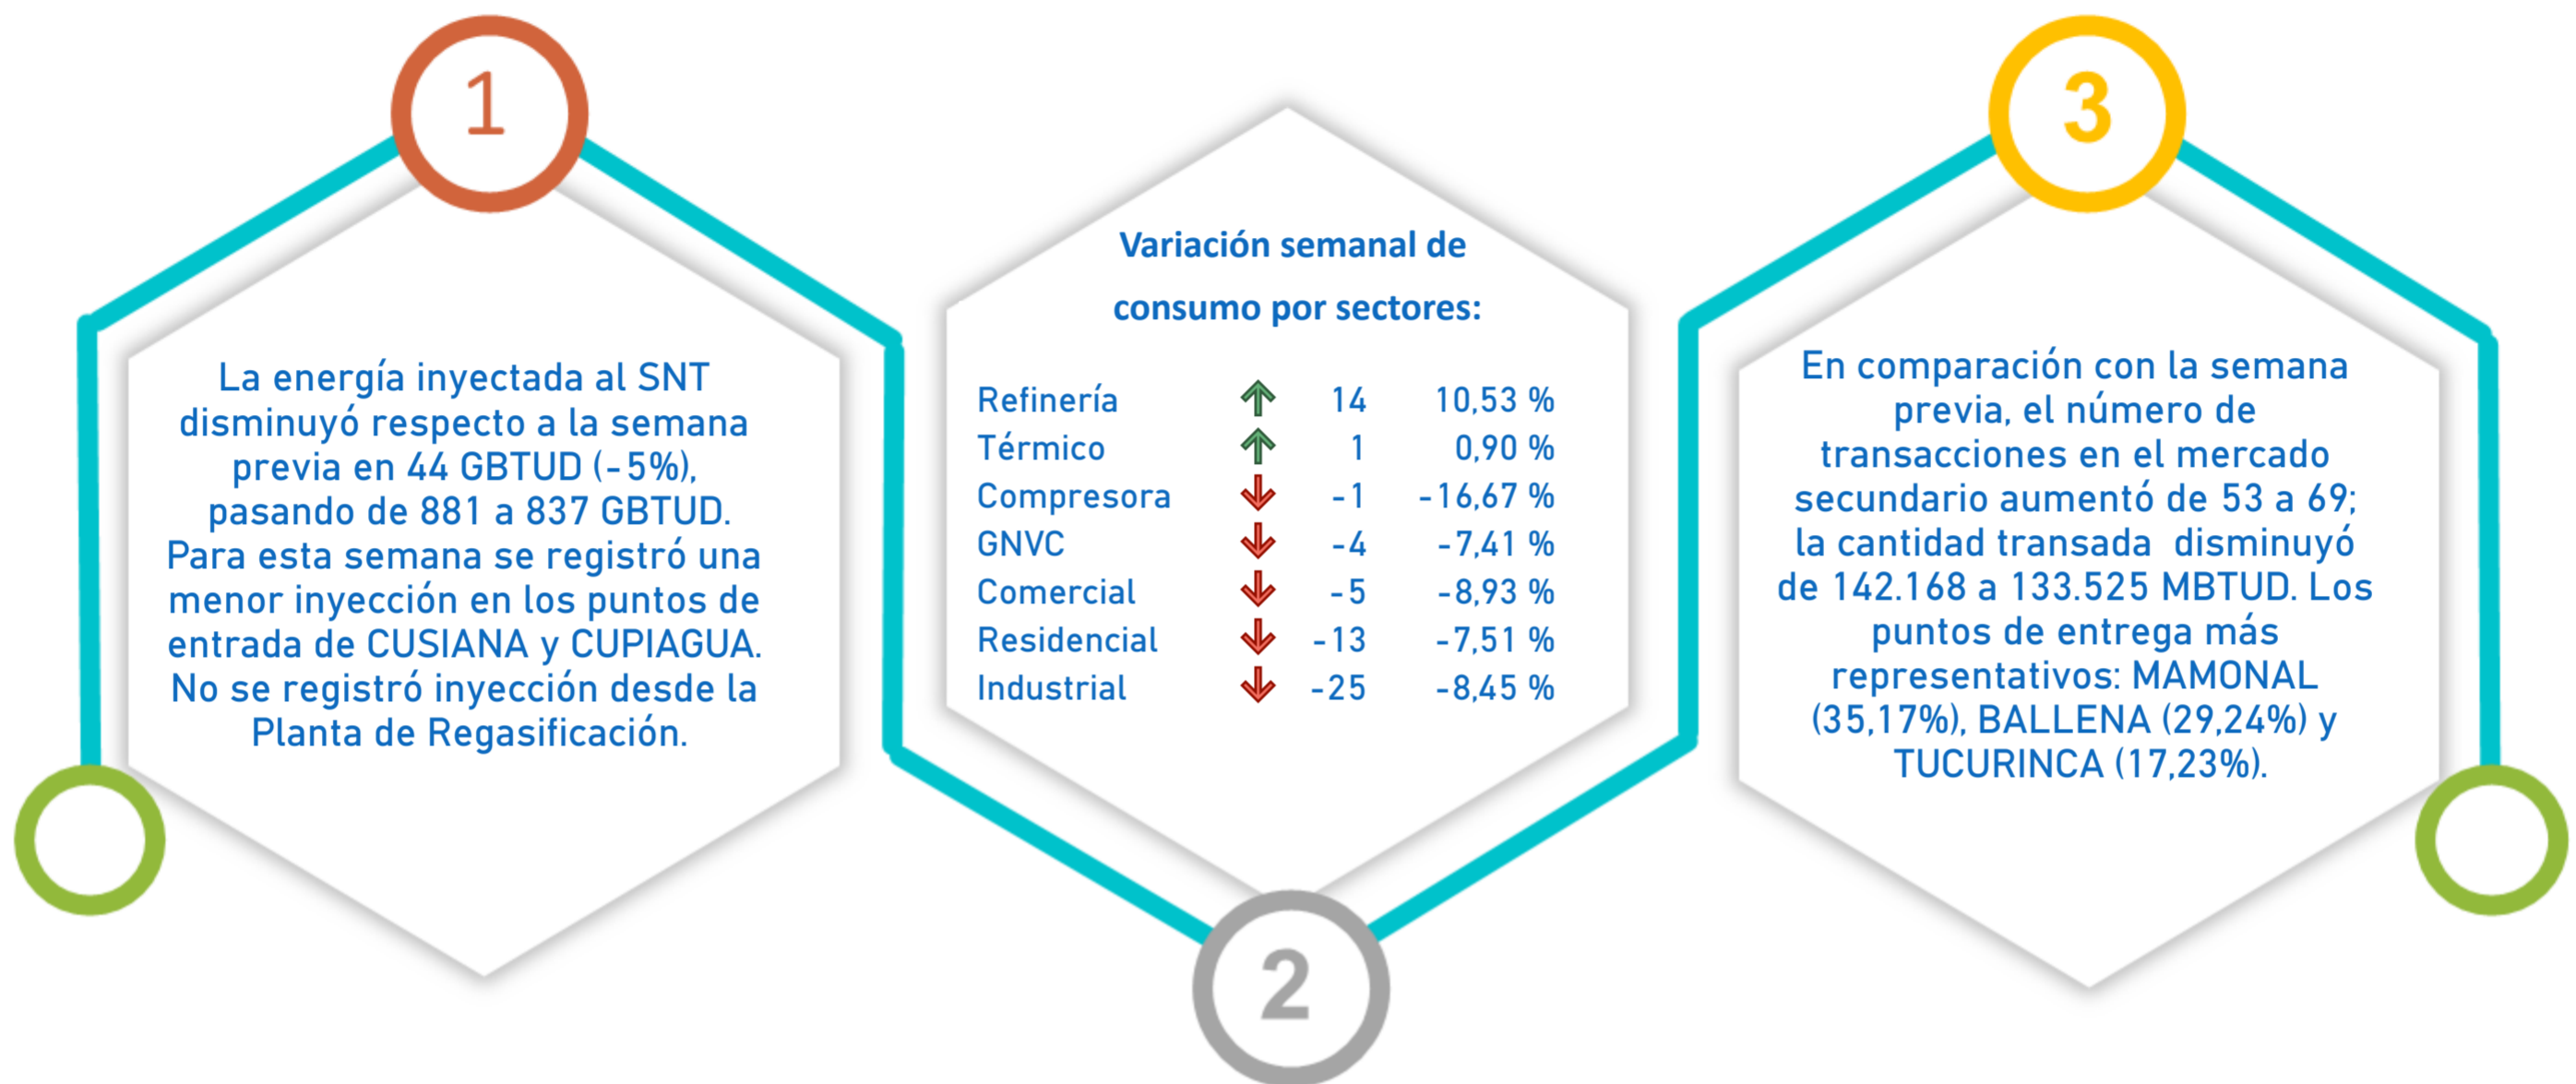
1

La energía inyectada al SNT disminuyó respecto a la semana previa en 44 GBTUD (-5%), pasando de 881 a 837 GBTUD. Para esta semana se registró una menor inyección en los puntos de entrada de CUSIANA y CUPIAGUA. No se registró inyección desde la Planta de Regasificación.

Variación semanal de consumo por sectores:

| | | | |
|---|---|---|---|
| Refinería | ↑ | 14 | 10,53 % |
| Térmico | ↑ | 1 | 0,90 % |
| Compresora | ↓ | -1 | -16,67 % |
| GNVC | ↓ | -4 | -7,41 % |
| Comercial | ↓ | -5 | -8,93 % |
| Residencial | ↓ | -13 | -7,51 % |
| Industrial | ↓ | -25 | -8,45 % |

2

3

En comparación con la semana previa, el número de transacciones en el mercado secundario aumentó de 53 a 69; la cantidad transada disminuyó de 142.168 a 133.525 MBTUD. Los puntos de entrega más representativos: MAMONAL (35,17%), BALLENA (29,24%) y TUCURINCA (17,23%).